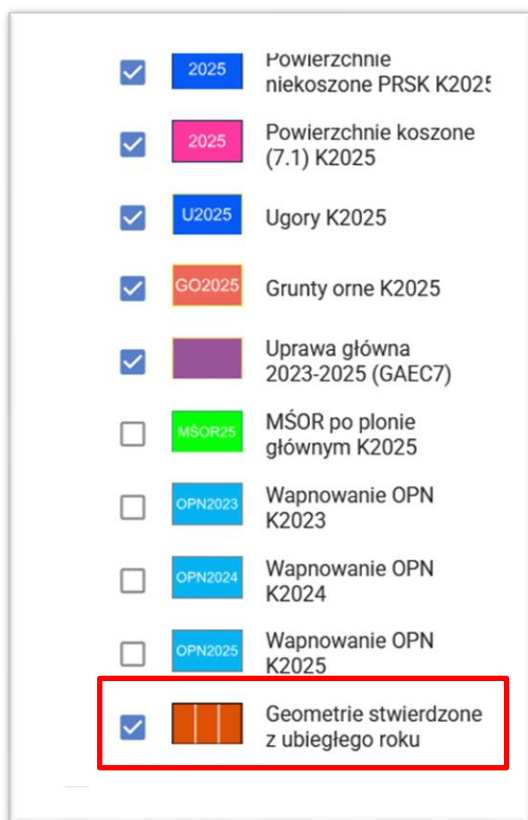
2025 Powierzchnie niekoszone PRSK K202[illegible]

2025 Powierzchnie koszone (7.1) K2025

U2025 Ugory K2025

GO2025 Grunty orne K2025

Uprawa główna 2023-2025 (GAEC7)

MŚOR25 MŚOR po plonie głównym K2025

OPN2023 Wapnowanie OPN K2023

OPN2024 Wapnowanie OPN K2024

OPN2025 Wapnowanie OPN K2025

Geometrie stwierdzone z ubiegłego roku